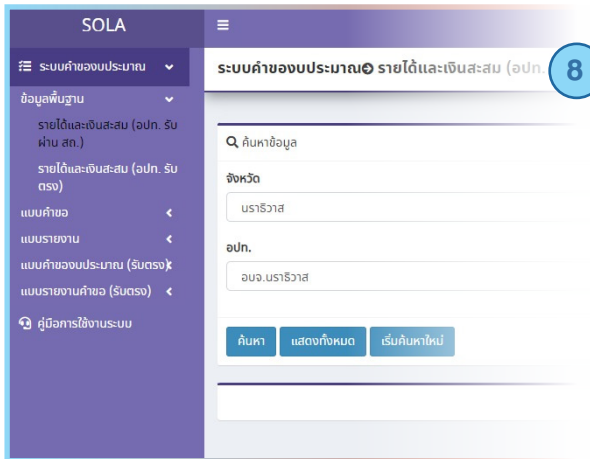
SOLA

≡

ระบบคำขอของบประมาณ

ข้อมูลพื้นฐาน

รายได้และเงินสะสม (อปท. รับผ่าน สถ.)

รายได้และเงินสะสม (อปท. รับตรง)

แบบคำขอ

แบบรายงาน

แบบคำขอของบประมาณ (รับตรง)

แบบรายงานคำขอ (รับตรง)

คู่มือการใช้งานระบบ

ระบบคำขอของบประมาณ รายได้และเงินสะสม (อปท. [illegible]

8

ค้นหาข้อมูล

จังหวัด

นราธิวาส

อปท.

อบจ.นราธิวาส

ค้นหา

แสดงทั้งหมด

เริ่มค้นหาใหม่